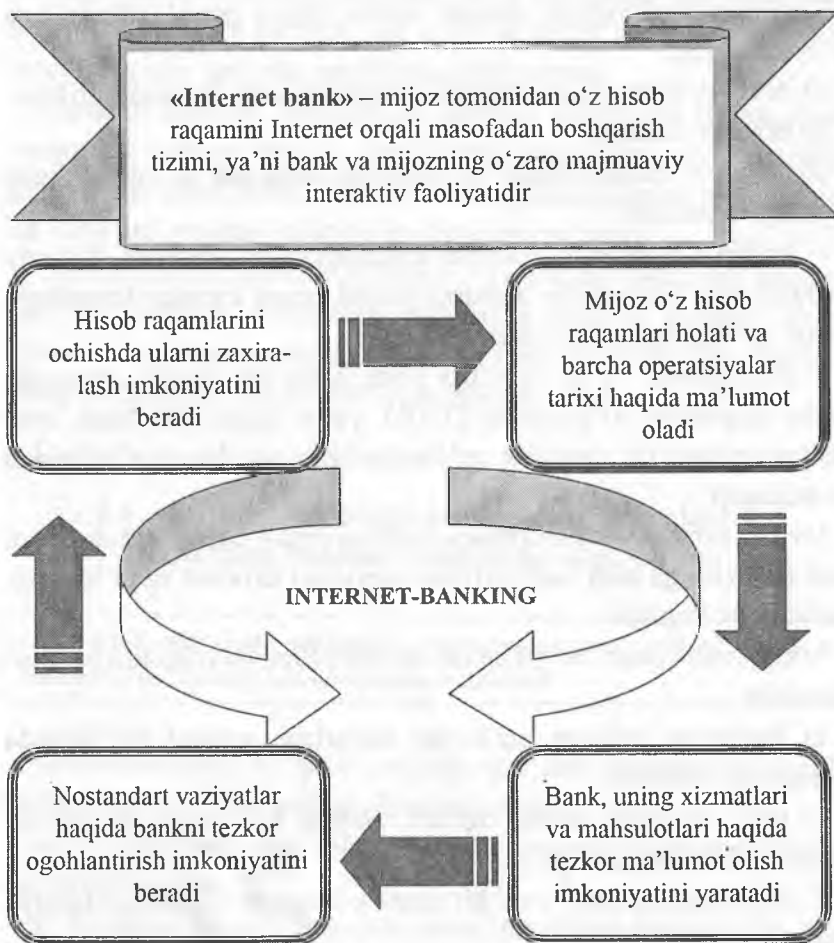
«Internet bank» – mijoz tomonidan o‘z hisob raqamini Internet orqali masofadan boshqarish tizimi, ya’ni bank va mijozning o‘zaro majmuaviy interaktiv faoliyatidir

Hisob raqamlarini ochishda ularni zaxiralash imkoniyatini beradi

Mijoz o‘z hisob raqamlari holati va barcha operatsiyalar tarixi haqida ma’lumot oladi

INTERNET-BANKING

Nostandart vaziyatlar haqida bankni tezkor ogohlantirish imkoniyatini beradi

Bank, uning xizmatlari va mahsulotlari haqida tezkor ma’lumot olish imkoniyatini yaratadi